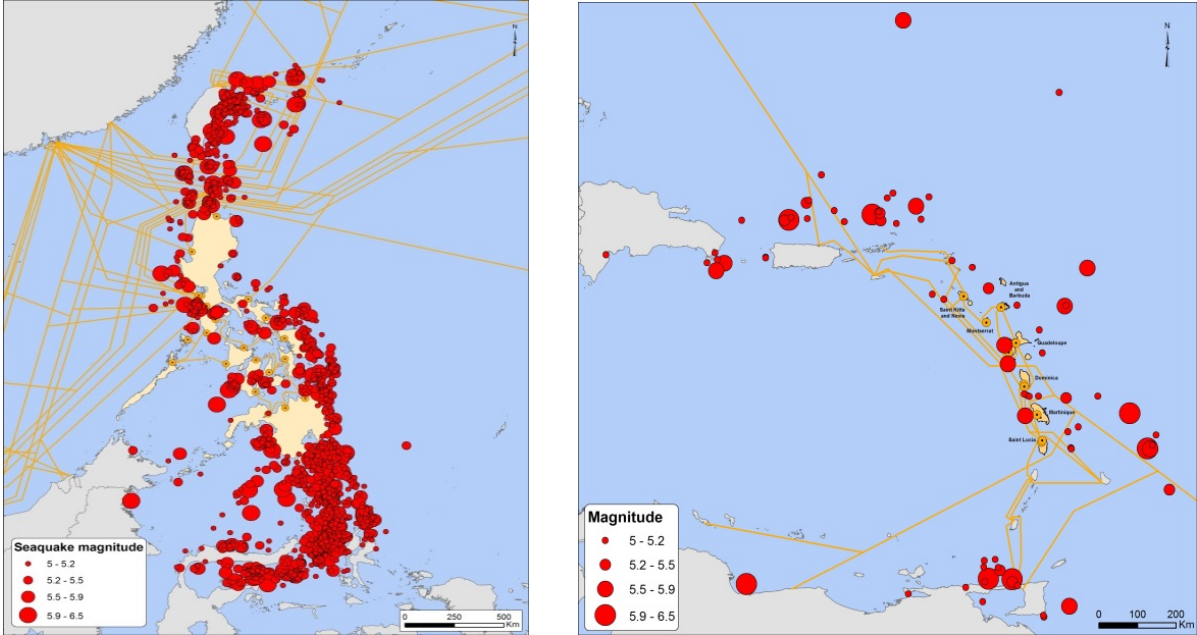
N

Seaquake magnitude
5 - 5.2
5.2 - 5.5
5.5 - 5.9
5.9 - 6.5

0 250 500
Km

N

Antigua and Barbuda
Saint Kitts and Nevis
Montserrat
Guadeloupe
Dominica
Martinique
Saint Lucia

Magnitude
5 - 5.2
5.2 - 5.5
5.5 - 5.9
5.9 - 6.5

0 100 200
Km